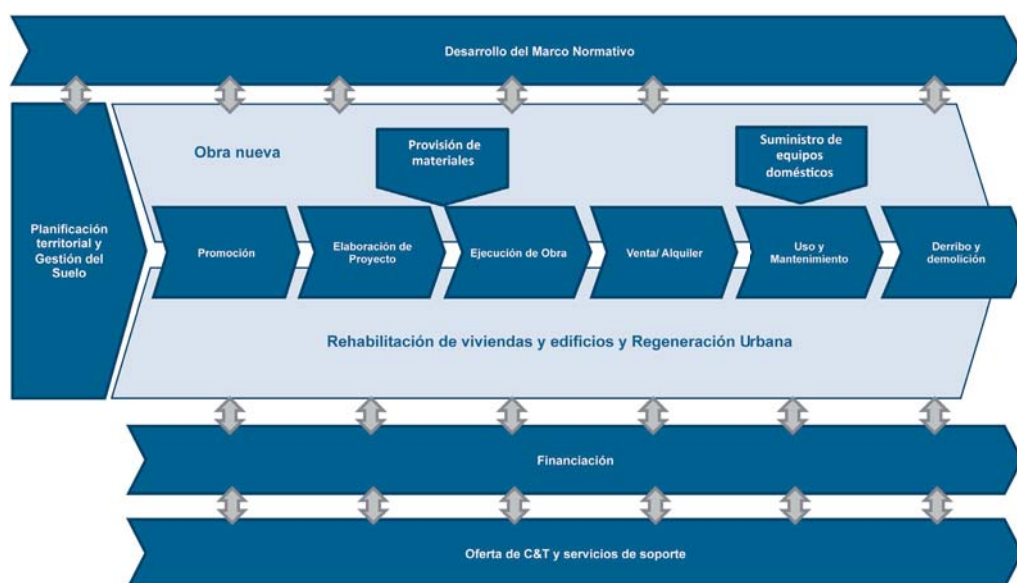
Desarrollo del Marco Normativo

Planificación territorial y Gestión del Suelo

Obra nueva

Provisión de materiales

Suministro de equipos domésticos

Promoción

Elaboración de Proyecto

Ejecución de Obra

Venta/ Alquiler

Uso y Mantenimiento

Derribo y demolición

Rehabilitación de viviendas y edificios y Regeneración Urbana

Financiación

Oferta de C&T y servicios de soporte